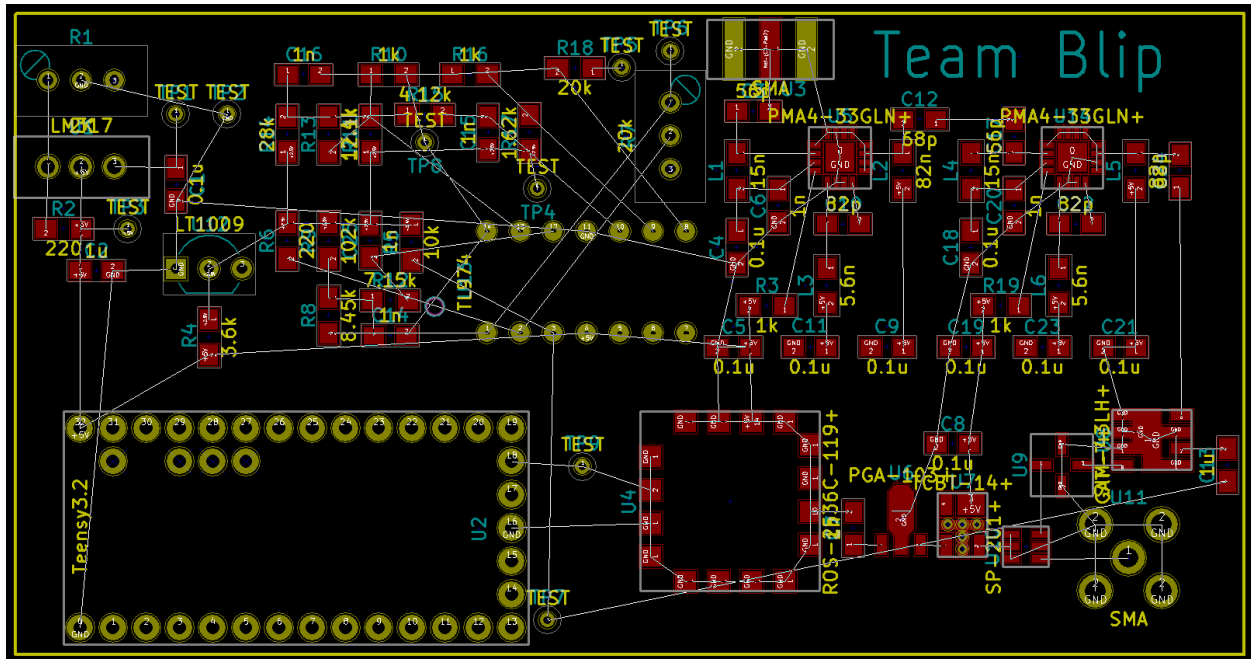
Team Blip

R1
LM317
R2
220
1u
TEST
TEST
TEST
0.1u
LT1009
R4
3.6k
C16
1n
28k
R13
12.1k
R10
1k
R5
220
102k
1n
10k
7.15k
R8
8.45k
1n
R16
4.12k
1n
162k
TEST
TP8
TEST
TP4
TL974
R18
20k
TEST
TEST
20k
SMA3
56p
PMA4-33GLN+
L1
15n
C6
1n
C4
0.1u
82p
L2
82n
L3
5.6n
R3
1k
C12
68p
PMA4-33GLN+
56p
L4
15n
C20
1n
C18
0.1u
82p
L5
82n
L6
5.6n
R19
1k
C5
0.1u
C11
0.1u
C9
0.1u
C19
0.1u
C23
0.1u
C21
0.1u
Teensy3.2
U2
TEST
U4
TEST
ROS-2536C-119+
C8
0.1u
PGA-105+
TCBT-14+
SP-2U1+
U9
GALI-43LH+
U11
C1
1u
SMA
GND
+5V